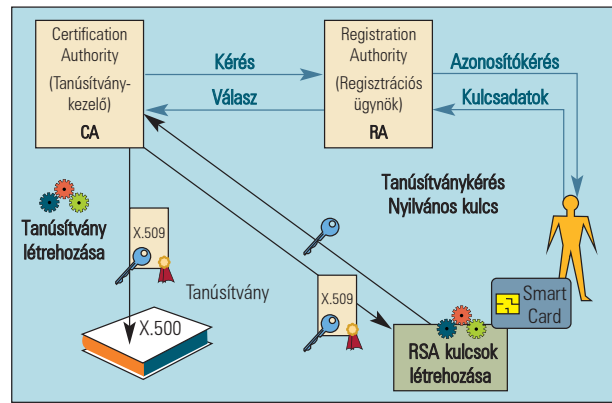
Certification Authority (Tanúsítvány-kezelő) CA

Kérés

Válasz

Registration Authority (Regisztrációs ügynök) RA

Azonosítókérés

Kulcsadatok

Tanúsítványkérés Nyilvános kulcs

Tanúsítvány létrehozása

X.509

Tanúsítvány

X.509

X.500

RSA kulcsok létrehozása

Smart Card